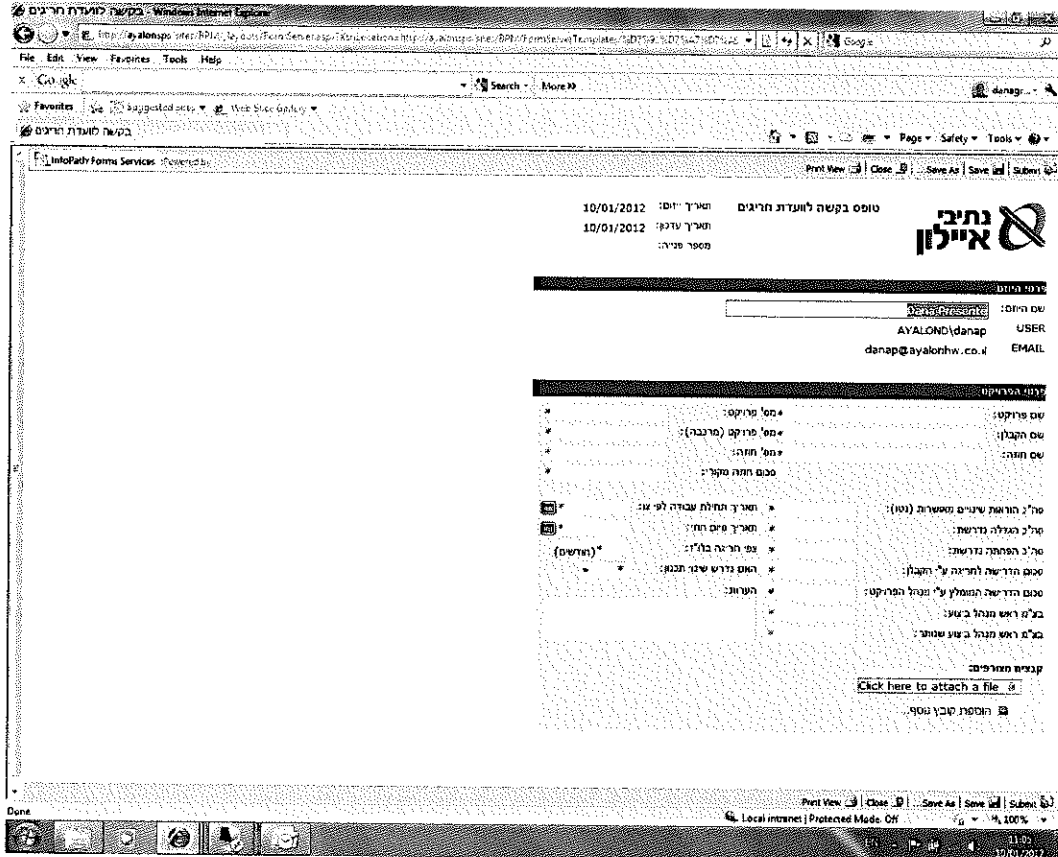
בקשה לוועדת חריגים - Windows Internet Explorer

http://ayalonsps/sites/BPM/_layouts/FormServer.aspx?XsnLocation=http://ayalonsps/sites/BPM/FormServerTemplates/

Google

File Edit View Favorites Tools Help

Google Search More » danapr...

Favorites Suggested sites Web Slice Gallery

בקשה לוועדת חריגים

Page Safety Tools

InfoPath Forms Services Powered by

Print View | Close | Save As | Save | Submit

נתיבי איילון

טופס בקשה לוועדת חריגים

תאריך יזום: 10/01/2012

תאריך עדכון: 10/01/2012

מספר פניה:

פרטי היוזם

שם היוזם: Dana Presente

USER AYALOND\danap

EMAIL danap@ayalonhw.co.il

פרטי הפרויקט

שם פרויקט: *מס' פרויקט:

שם הקבלן: *מס' פרויקט (מרכבה):

שם חוזה: *מס' חוזה:

סכום חוזה מקורי:

סה"כ הוראות שינויים מאושרות (נטו): תאריך תחילת עבודה לפי צו:

סה"כ הגדלה נדרשת: תאריך סיום חוזה:

סה"כ הפחתה נדרשת: צפי חריגה בלו"ז: (חודשים)

סכום הדרישה לחריגה ע"י הקבלן: האם נדרש שינוי תכנון:

סכום הדרישה המומלץ ע"י מנהל הפרויקט: הערות:

בצ"מ ראש מנהל ביצוע:

בצ"מ ראש מנהל ביצוע שוטף:

קבצים מצורפים:

Click here to attach a file

הוספת קובץ נוסף

Print View | Close | Save As | Save | Submit

Done

Local intranet | Protected Mode: Off

100%

11:05
10/01/2012